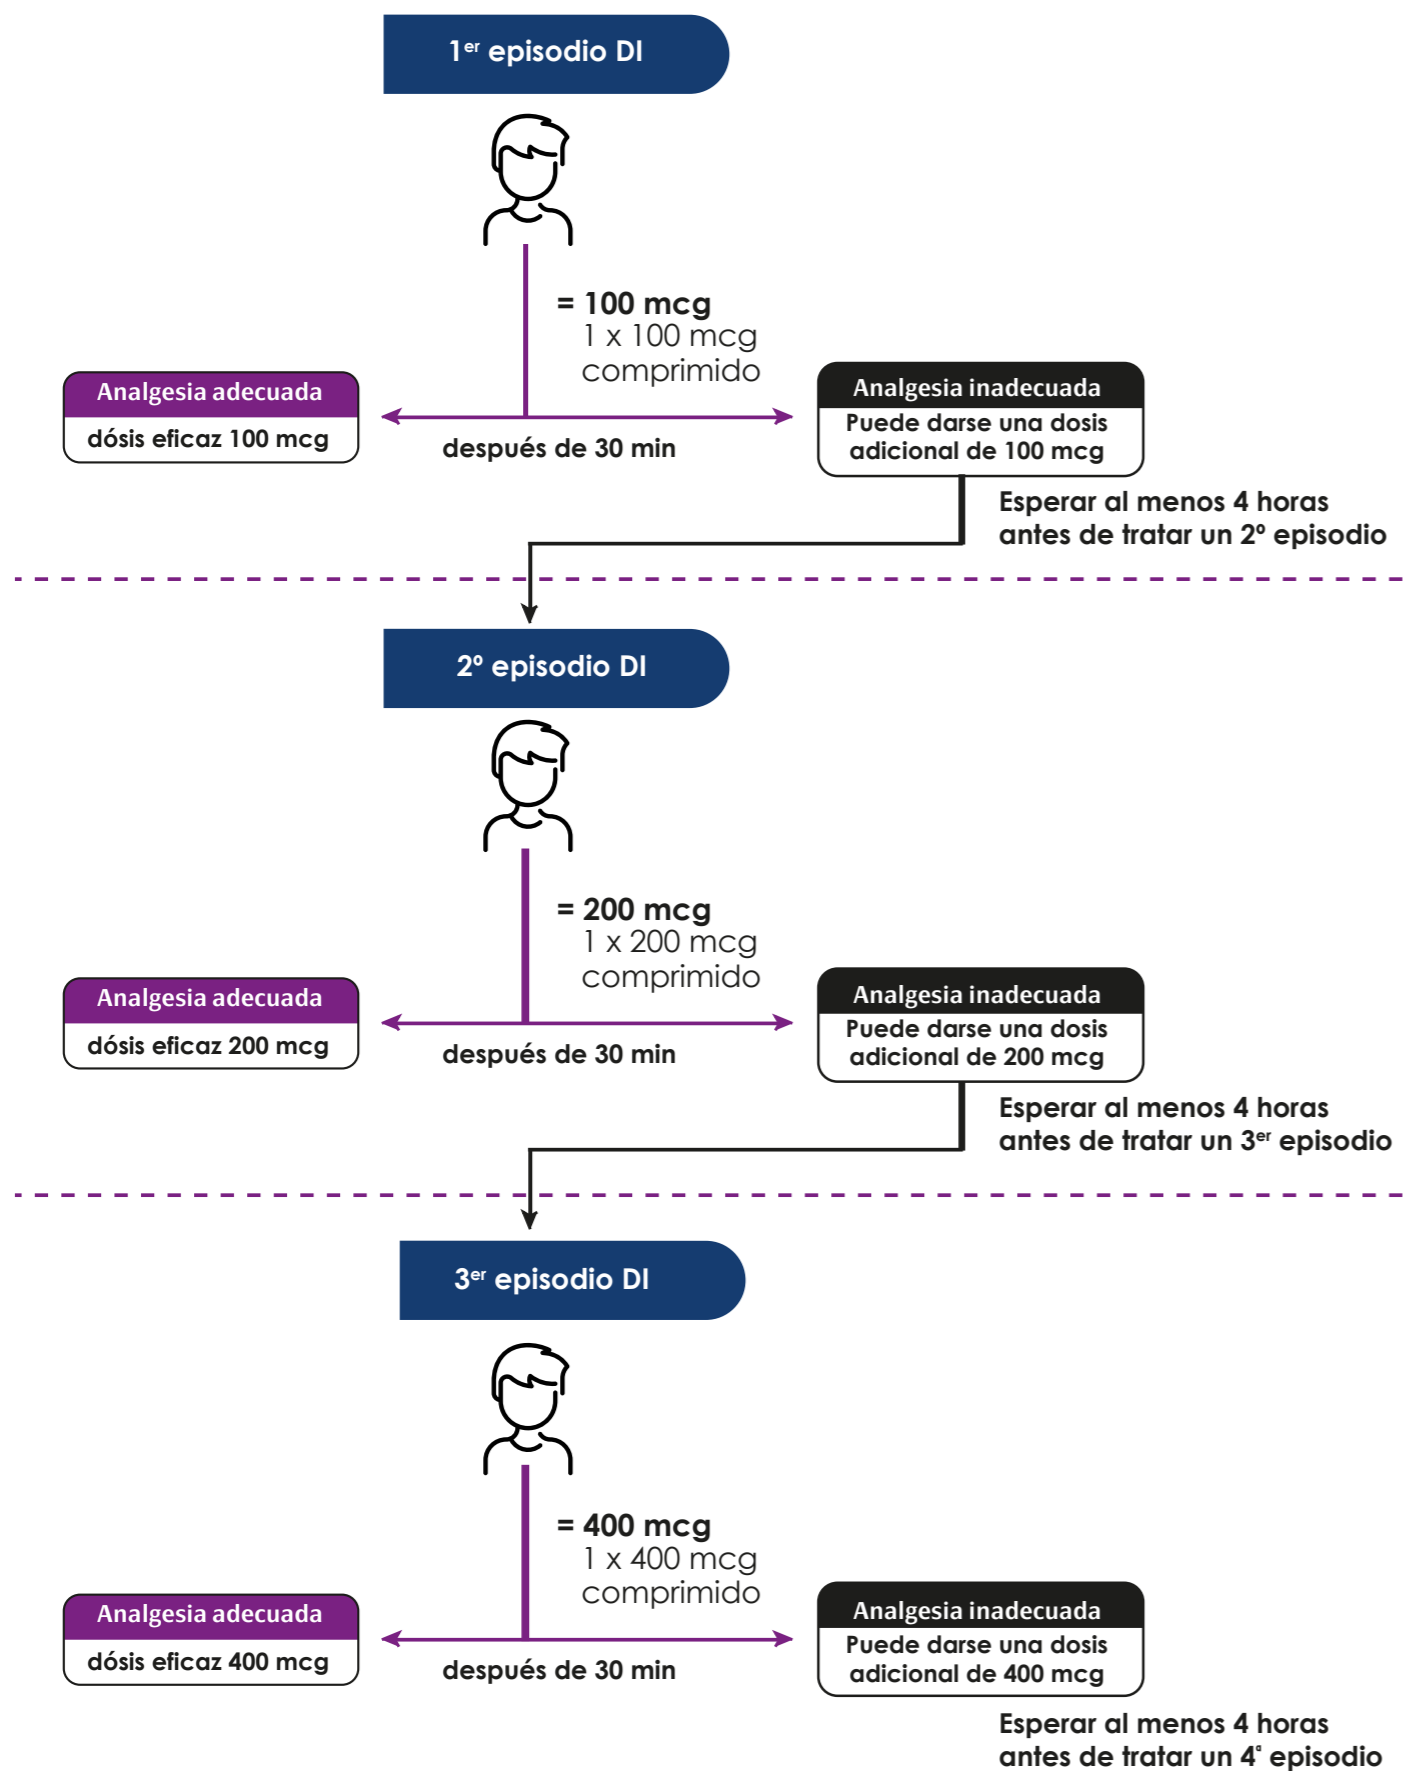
1$^{er}$ episodio DI

= 100 mcg
1 x 100 mcg
comprimido

Analgesia adecuada
dósis eficaz 100 mcg

después de 30 min

Analgesia inadecuada
Puede darse una dosis adicional de 100 mcg

Esperar al menos 4 horas antes de tratar un 2º episodio

2º episodio DI

= 200 mcg
1 x 200 mcg
comprimido

Analgesia adecuada
dósis eficaz 200 mcg

después de 30 min

Analgesia inadecuada
Puede darse una dosis adicional de 200 mcg

Esperar al menos 4 horas antes de tratar un 3$^{er}$ episodio

3$^{er}$ episodio DI

= 400 mcg
1 x 400 mcg
comprimido

Analgesia adecuada
dósis eficaz 400 mcg

después de 30 min

Analgesia inadecuada
Puede darse una dosis adicional de 400 mcg

Esperar al menos 4 horas antes de tratar un 4º episodio